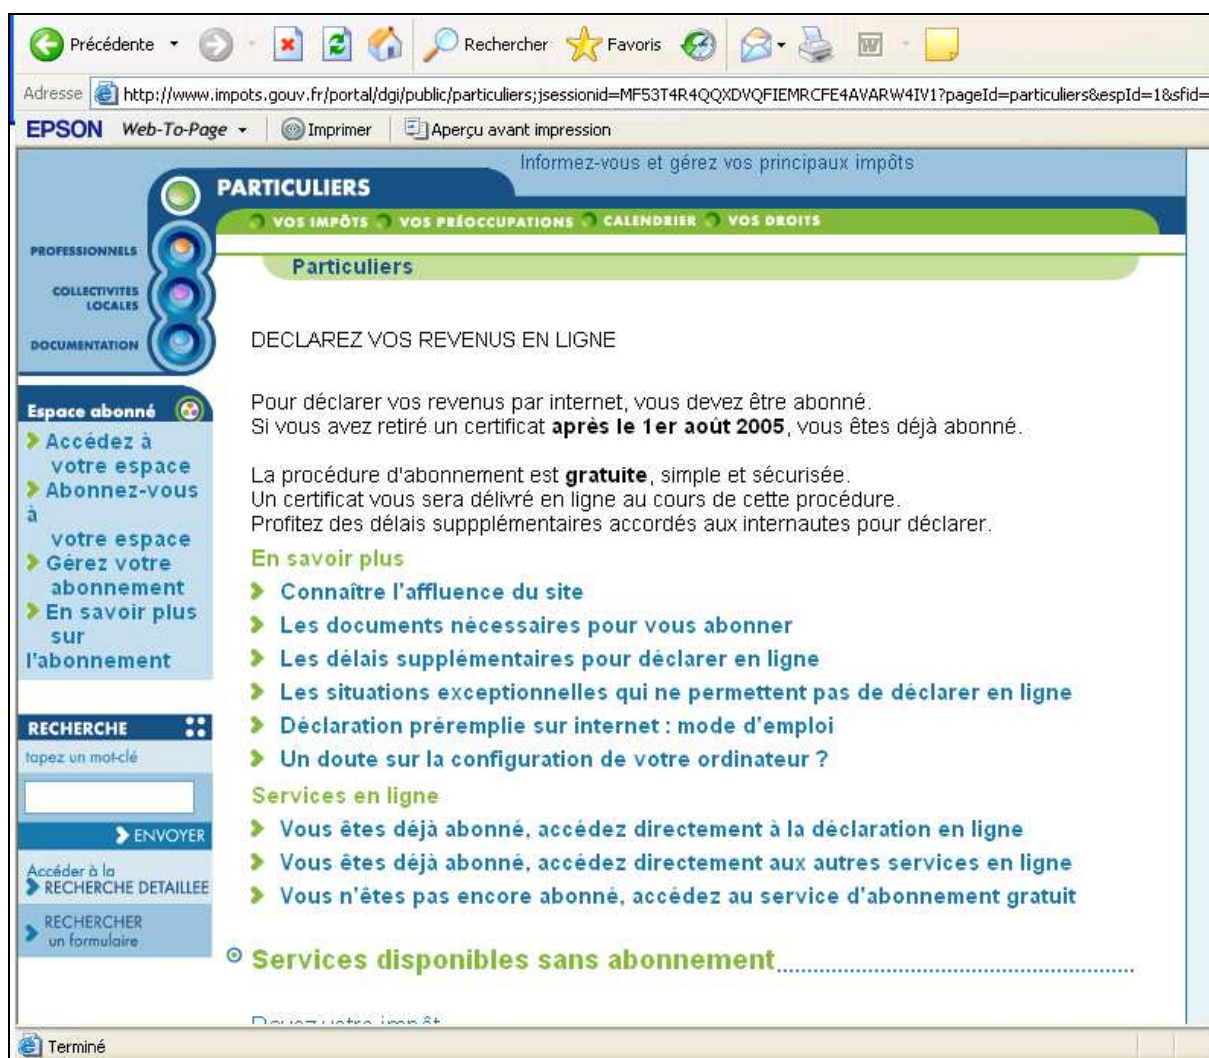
Précédente Rechercher Favoris

Adresse http://www.impots.gouv.fr/portal/dgi/public/particuliers;jsessionid=MF53T4R4QQXDVQFIEMRCFE4AVARW4IV1?pageId=particuliers&espId=1&sfid=

EPSON Web-To-Page Imprimer Aperçu avant impression

Informez-vous et gérez vos principaux impôts

PARTICULIERS

VOS IMPÔTS VOS PRÉOCCUPATIONS CALENDRIER VOS DROITS

PROFESSIONNELS

COLLECTIVITES LOCALES

DOCUMENTATION

Particuliers

DECLAREZ VOS REVENUS EN LIGNE

Pour déclarer vos revenus par internet, vous devez être abonné.
Si vous avez retiré un certificat **après le 1er août 2005**, vous êtes déjà abonné.

La procédure d'abonnement est **gratuite**, simple et sécurisée.
Un certificat vous sera délivré en ligne au cours de cette procédure.
Profitez des délais suppplémentaires accordés aux internautes pour déclarer.

En savoir plus

Connaître l'affluence du site
Les documents nécessaires pour vous abonner
Les délais supplémentaires pour déclarer en ligne
Les situations exceptionnelles qui ne permettent pas de déclarer en ligne
Déclaration préremplie sur internet : mode d'emploi
Un doute sur la configuration de votre ordinateur ?

Services en ligne

Vous êtes déjà abonné, accédez directement à la déclaration en ligne
Vous êtes déjà abonné, accédez directement aux autres services en ligne
Vous n'êtes pas encore abonné, accédez au service d'abonnement gratuit

Espace abonné
Accédez à votre espace
Abonnez-vous à votre espace
Gérez votre abonnement
En savoir plus sur l'abonnement

RECHERCHE
tapez un mot-clé
ENVOYER
Accéder à la RECHERCHE DETAILLEE
RECHERCHER un formulaire

Services disponibles sans abonnement

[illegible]

Terminé